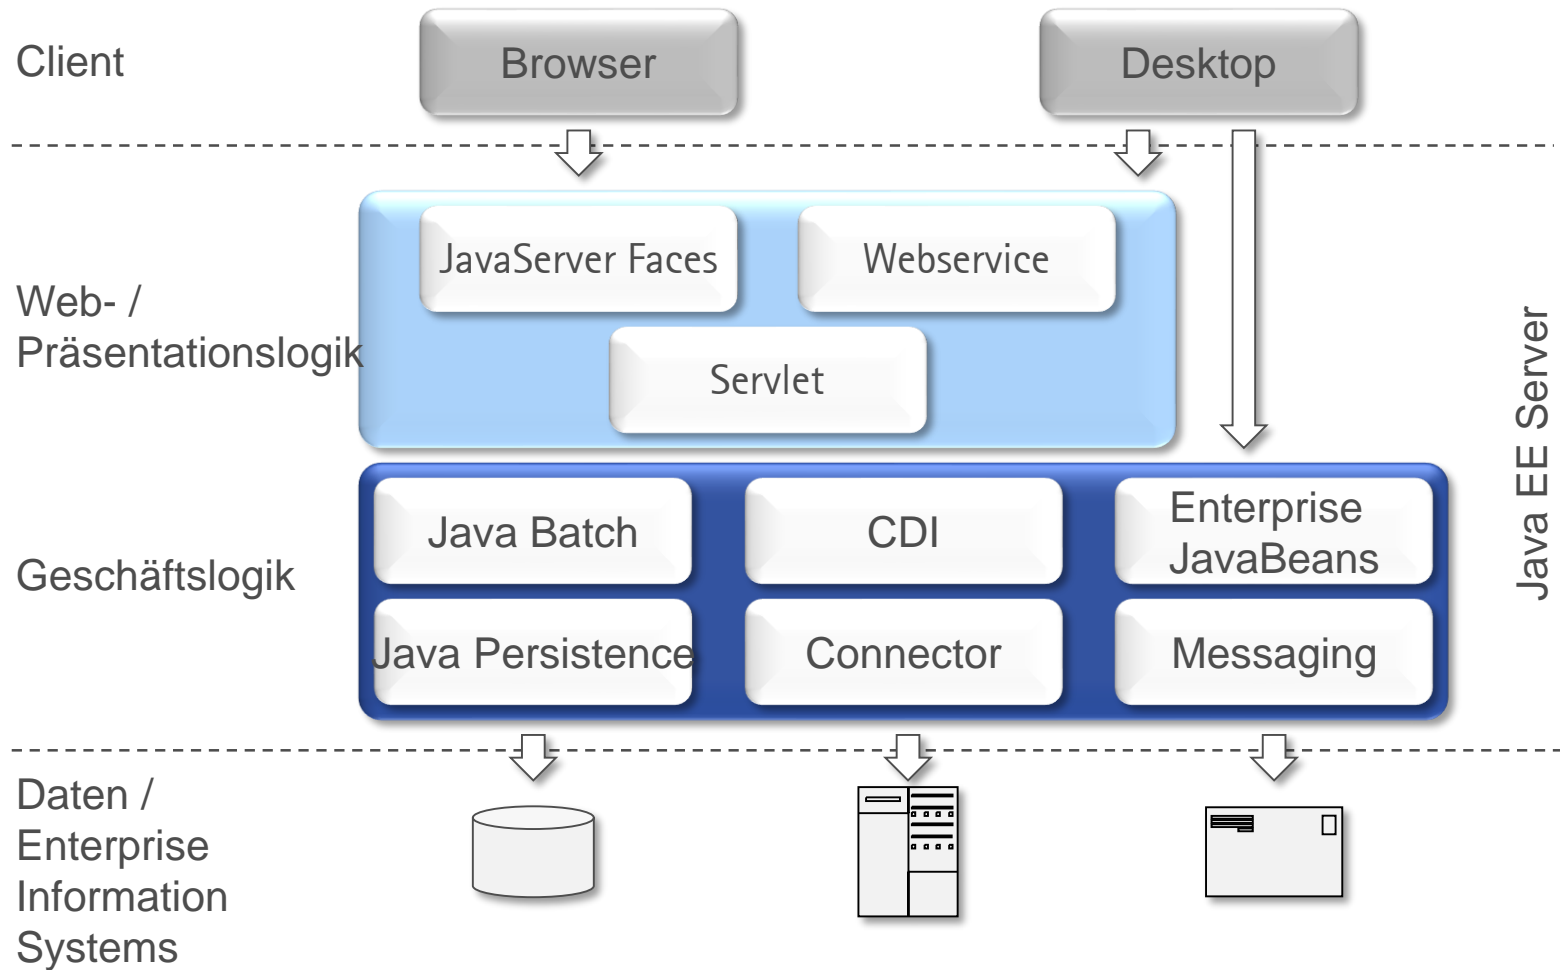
Client

Browser

Desktop

Web- / Präsentationslogik

JavaServer Faces

Webservice

Servlet

Java EE Server

Geschäftslogik

Java Batch

CDI

Enterprise JavaBeans

Java Persistence

Connector

Messaging

Daten / Enterprise Information Systems